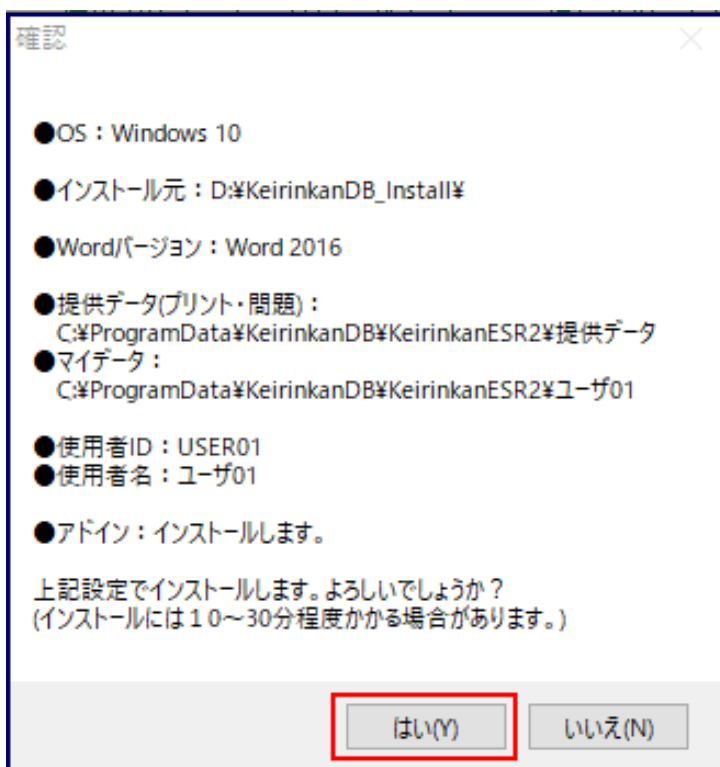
確認

●OS：Windows 10

●インストール元：D:¥KeirinkanDB_Install¥

●Word/バージョン：Word 2016

●提供データ(プリント・問題)：
C:¥ProgramData¥KeirinkanDB¥KeirinkanESR2¥提供データ
●マイデータ：
C:¥ProgramData¥KeirinkanDB¥KeirinkanESR2¥ユーザ01

●使用者ID：USER01
●使用者名：ユーザ01

●アドイン：インストールします。

上記設定でインストールします。よろしいでしょうか？
(インストールには１０～30分程度かかる場合があります。)

はい(Y)　いいえ(N)